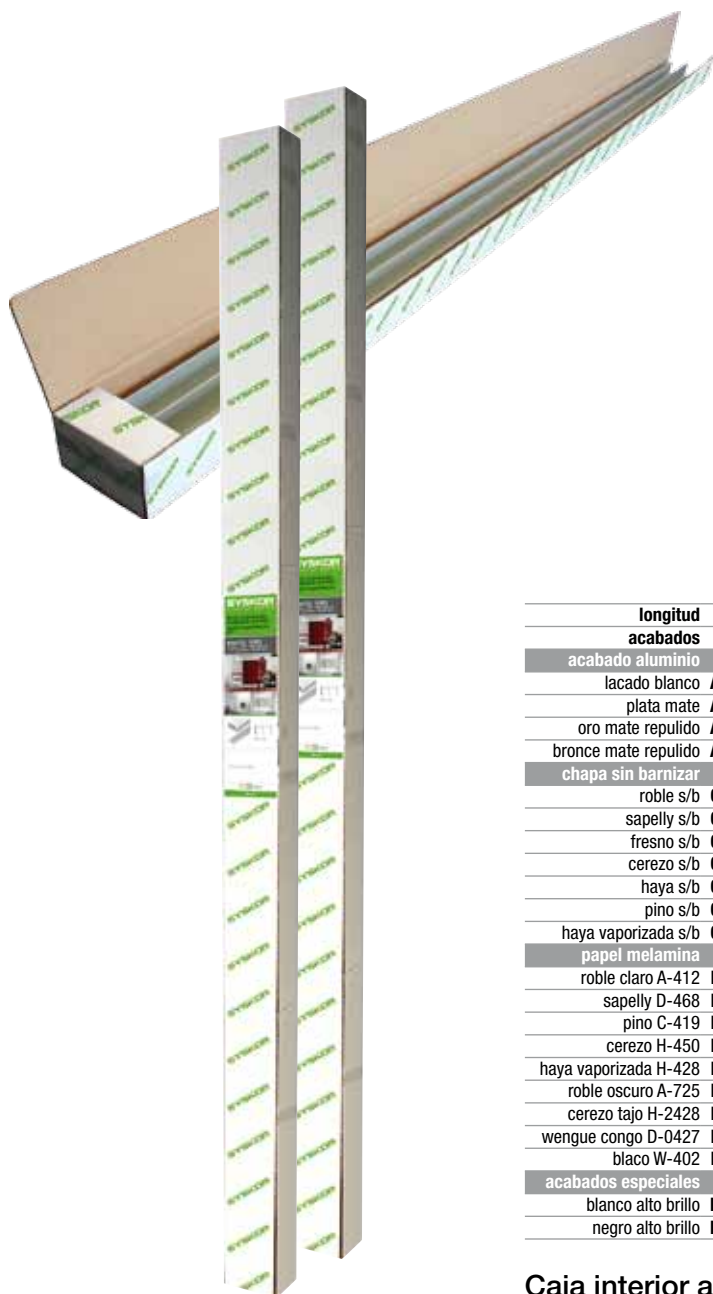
SYSKOR

longitud
acabados
acabado aluminio
lacado blanco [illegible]
plata mate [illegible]
oro mate repulido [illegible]
bronce mate repulido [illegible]
chapa sin barnizar
roble s/b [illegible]
sapelly s/b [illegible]
fresno s/b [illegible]
cerezo s/b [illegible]
haya s/b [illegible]
pino s/b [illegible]
haya vaporizada s/b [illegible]
papel melamina
roble claro A-412 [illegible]
sapelly D-468 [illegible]
pino C-419 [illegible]
cerezo H-450 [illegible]
haya vaporizada H-428 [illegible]
roble oscuro A-725 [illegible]
cerezo tajo H-2428 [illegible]
wengue congo D-0427 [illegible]
blaco W-402 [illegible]
acabados especiales
blanco alto brillo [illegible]
negro alto brillo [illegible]

Caja interior a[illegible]